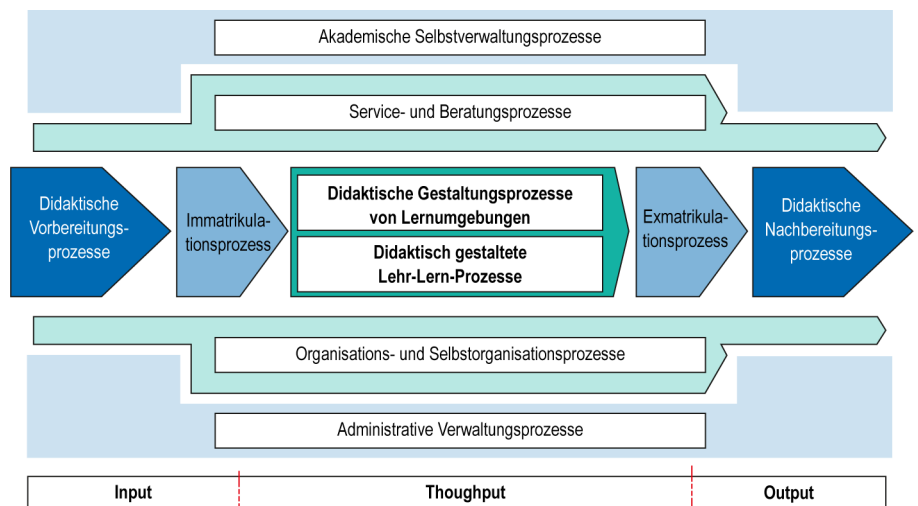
Akademische Selbstverwaltungsprozesse

Service- und Beratungsprozesse

Didaktische Vorbereitungsprozesse

Immatrikulationsprozess

Didaktische Gestaltungsprozesse von Lernumgebungen

Didaktisch gestaltete Lehr-Lern-Prozesse

Exmatrikulationsprozess

Didaktische Nachbereitungsprozesse

Organisations- und Selbstorganisationsprozesse

Administrative Verwaltungsprozesse

Input

Thoughput

Output